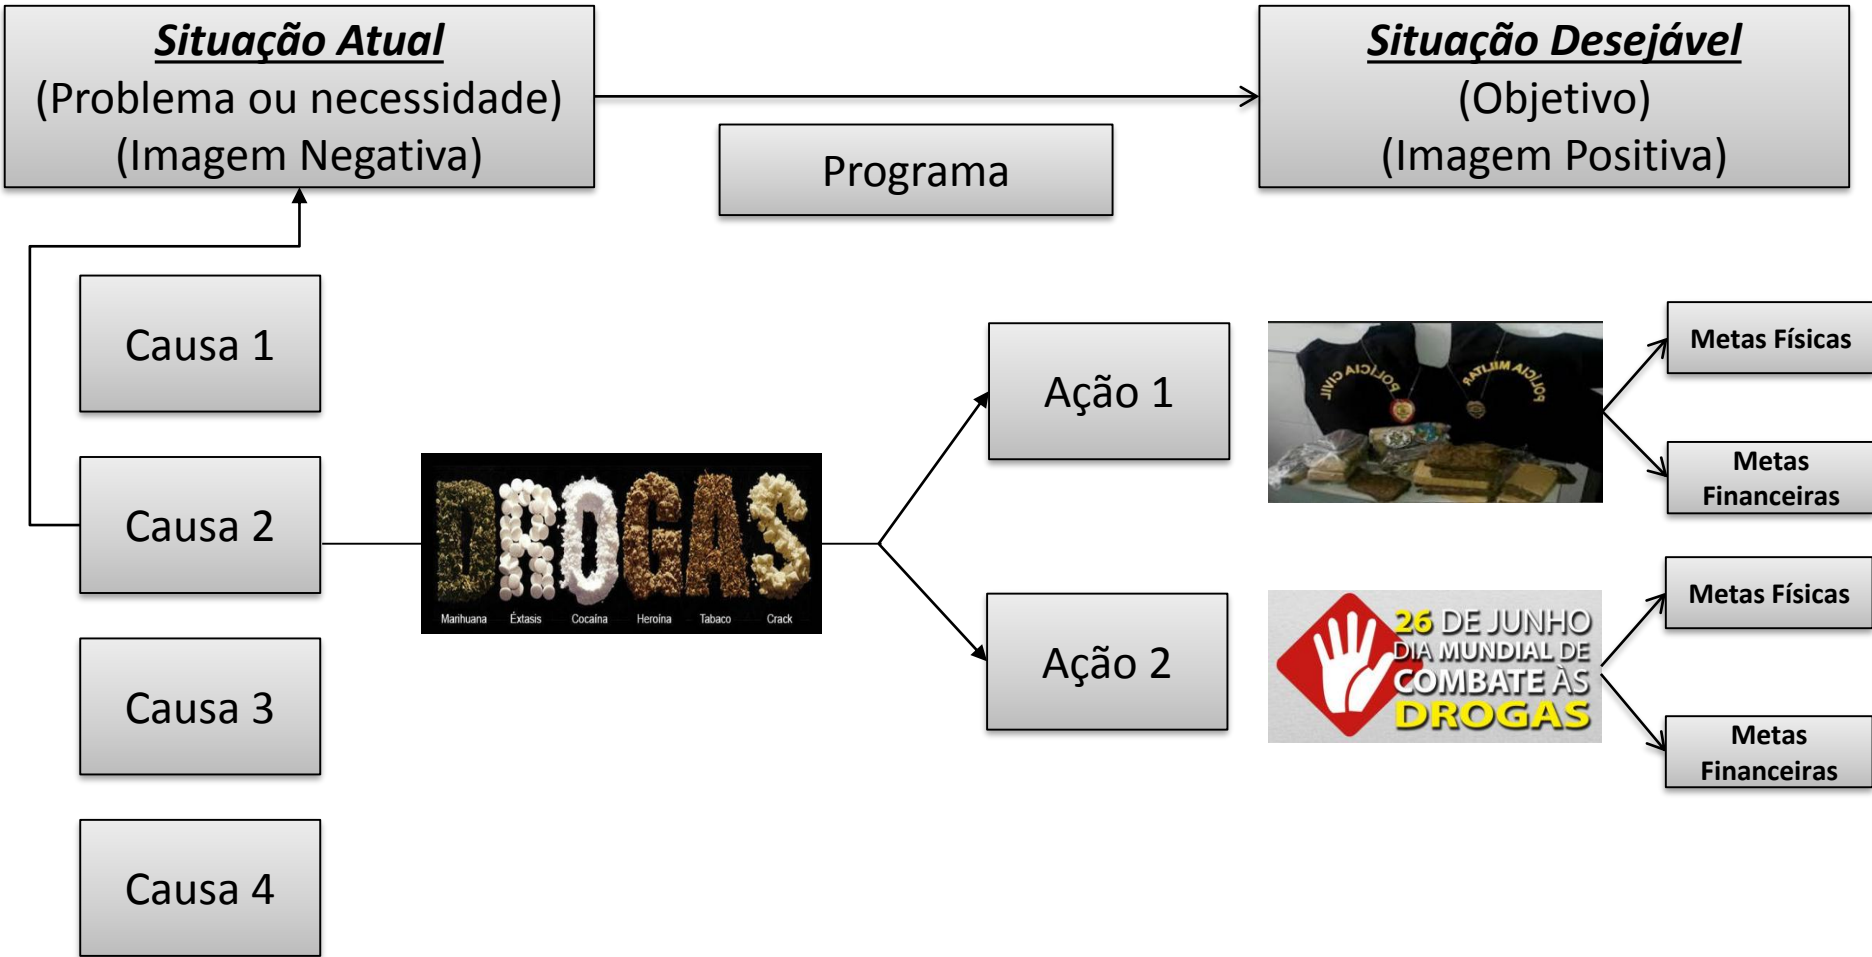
Situação Atual
(Problema ou necessidade)
(Imagem Negativa)

Programa

Situação Desejável
(Objetivo)
(Imagem Positiva)

Causa 1

Causa 2

Causa 3

Causa 4

DROGAS
Marihuana Éxtasis Cocaína Heroína Tabaco Crack

Ação 1

Ação 2

POLÍCIA CIVIL POLÍCIA MILITAR

Metas Físicas

Metas Financeiras

26 DE JUNHO DIA MUNDIAL DE COMBATE ÀS DROGAS

Metas Físicas

Metas Financeiras